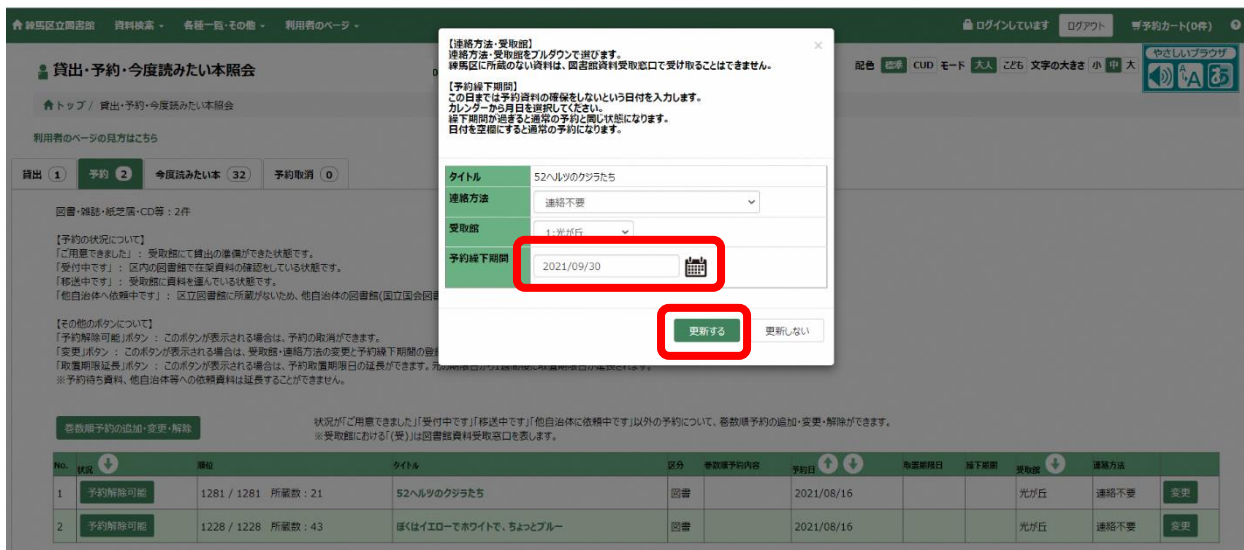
練馬区立図書館　資料検索 ▾　各種一覧・その他 ▾　利用者のページ ▾

ログインしています　ログアウト　予約カート(0件)

貸出・予約・今度読みたい本照会

配色 標準 CUD モード 大人 こども 文字の大きさ 小 中 大

やさしいブラウザ

トップ / 貸出・予約・今度読みたい本照会

利用者のページの見方はこちら

貸出 1　予約 2　今度読みたい本 32　予約取消 0

図書・雑誌・紙芝居・CD等：2件

【予約の状況について】
「ご用意できました」：受取館にて貸出の準備ができた状態です。
「受付中です」：区内の図書館で在架資料の確認をしている状態です。
「移送中です」：受取館に資料を運んでいる状態です。
「他自治体へ依頼中です」：区立図書館に所蔵がないため、他自治体の図書館(国立国会図書

【その他のボタンについて】
「予約解除可能」ボタン：このボタンが表示される場合は、予約の取消ができます。
「変更」ボタン：このボタンが表示される場合は、受取館・連絡方法の変更と予約繰下期間の登
「取置期限延長」ボタン：このボタンが表示される場合は、予約取置期限日の延長ができます。
※予約待ち資料、他自治体等への依頼資料は延長することができません。

【連絡方法・受取館】
連絡方法・受取館をプルダウンで選びます。
練馬区に所蔵のない資料は、図書館資料受取窓口で受け取ることはできません。

【予約繰下期間】
この日までは予約資料の確保をしないという日付を入力します。
カレンダーから月日を選択してください。
繰下期間が過ぎると通常の予約と同じ状態になります。
日付を空欄にすると通常の予約になります。

| タイトル | 52ヘルツのクジラたち |
|---|---|
| 連絡方法 | 連絡不要 |
| 受取館 | 1：光が丘 |
| 予約繰下期間 | 2021/09/30 |

更新する　更新しない

巻数順予約の追加・変更・解除

状況が「ご用意できました」「受付中です」「移送中です」「他自治体に依頼中です」以外の予約について、巻数順予約の追加・変更・解除ができます。
※受取館における「(受)」は図書館資料受取窓口を表します。

| No. | 状況 | 順位 | タイトル | 区分 | 巻数順予約内容 | 予約日 | 取置期限日 | 繰下期限 | 受取館 | 連絡方法 | |
|---|---|---|---|---|---|---|---|---|---|---|---|
| 1 | 予約解除可能 | 1281 / 1281 所蔵数：21 | 52ヘルツのクジラたち | 図書 | | 2021/08/16 | | | 光が丘 | 連絡不要 | 変更 |
| 2 | 予約解除可能 | 1228 / 1228 所蔵数：43 | ぼくはイエローでホワイトで、ちょっとブルー | 図書 | | 2021/08/16 | | | 光が丘 | 連絡不要 | 変更 |